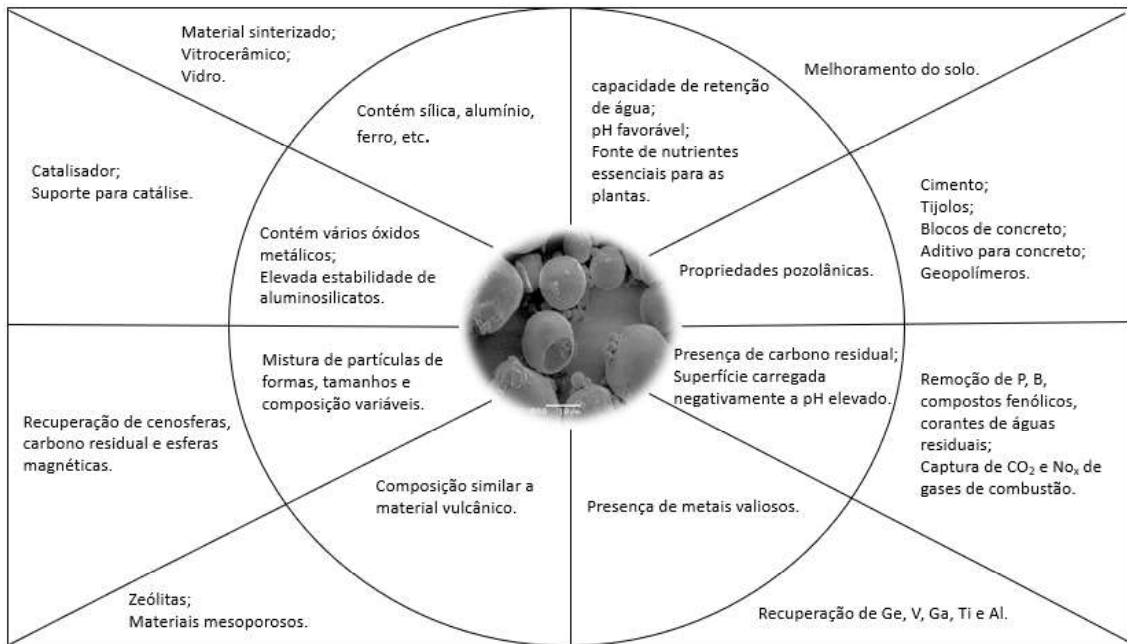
Material sinterizado;
Vitrocerâmico;
Vidro.

Contém sílica, alumínio, ferro, etc.

capacidade de retenção de água;
pH favorável;
Fonte de nutrientes essenciais para as plantas.

Melhoramento do solo.

Catalisador;
Suporte para catálise.

Contém vários óxidos metálicos;
Elevada estabilidade de aluminosilicatos.

Propriedades pozolânicas.

Cimento;
Tijolos;
Blocos de concreto;
Aditivo para concreto;
Geopolímeros.

Mistura de partículas de formas, tamanhos e composição variáveis.

Presença de carbono residual;
Superfície carregada negativamente a pH elevado.

Recuperação de cenosferas, carbono residual e esferas magnéticas.

Remoção de P, B, compostos fenólicos, corantes de águas residuais;
Captura de $CO_2$ e $No_x$ de gases de combustão.

Composição similar a material vulcânico.

Presença de metais valiosos.

Zeólitas;
Materiais mesoporosos.

Recuperação de Ge, V, Ga, Ti e Al.